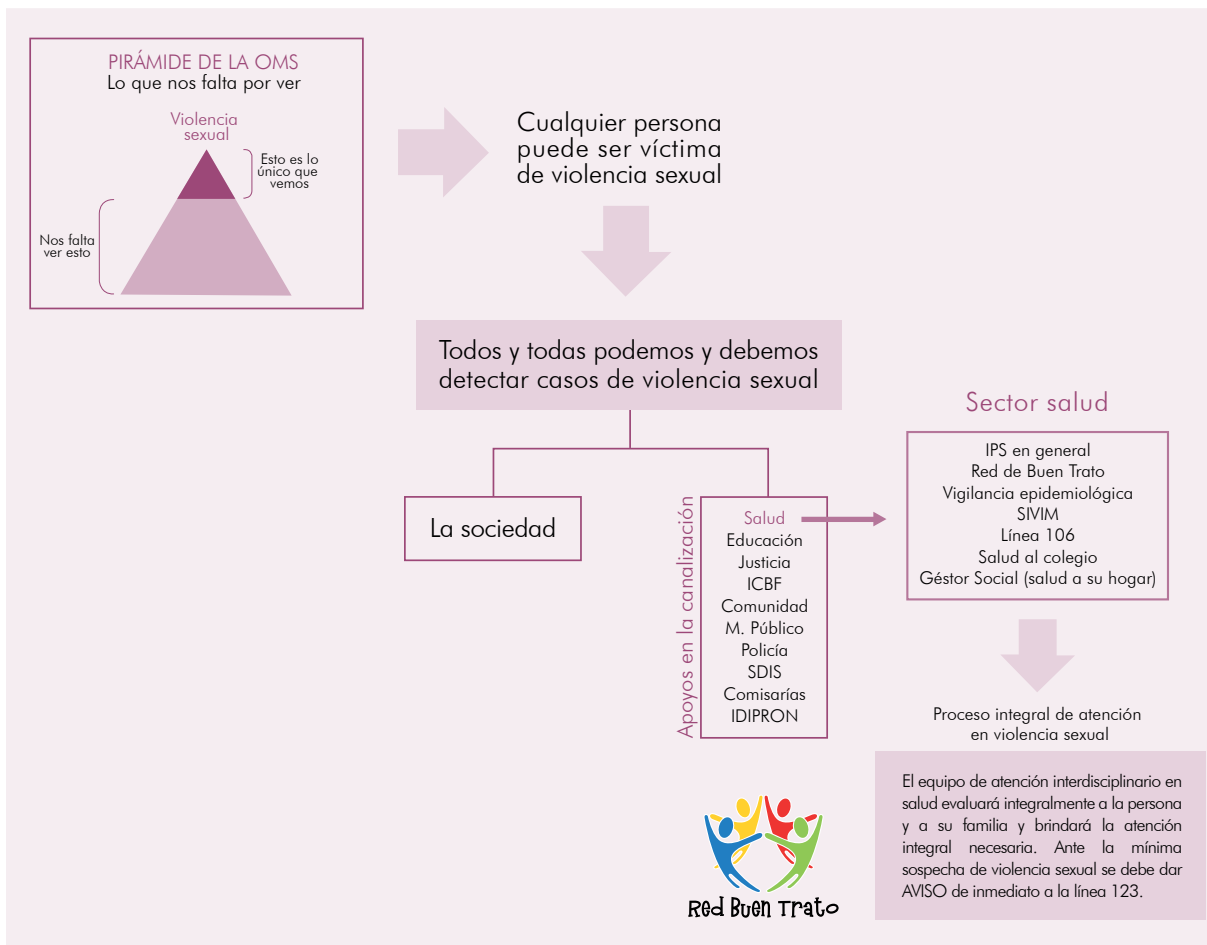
PIRÁMIDE DE LA OMS
Lo que nos falta por ver

Violencia sexual

Esto es lo único que vemos

Nos falta ver esto

Cualquier persona puede ser víctima de violencia sexual

Todos y todas podemos y debemos detectar casos de violencia sexual

La sociedad

Apoyos en la canalización

Salud
Educación
Justicia
ICBF
Comunidad
M. Público
Policía
SDIS
Comisarías
IDIPRON

Sector salud

IPS en general
Red de Buen Trato
Vigilancia epidemiológica
SIVIM
Línea 106
Salud al colegio
Géstor Social (salud a su hogar)

Proceso integral de atención en violencia sexual

El equipo de atención interdisciplinario en salud evaluará integralmente a la persona y a su familia y brindará la atención integral necesaria. Ante la mínima sospecha de violencia sexual se debe dar AVISO de inmediato a la línea 123.

Red Buen Trato